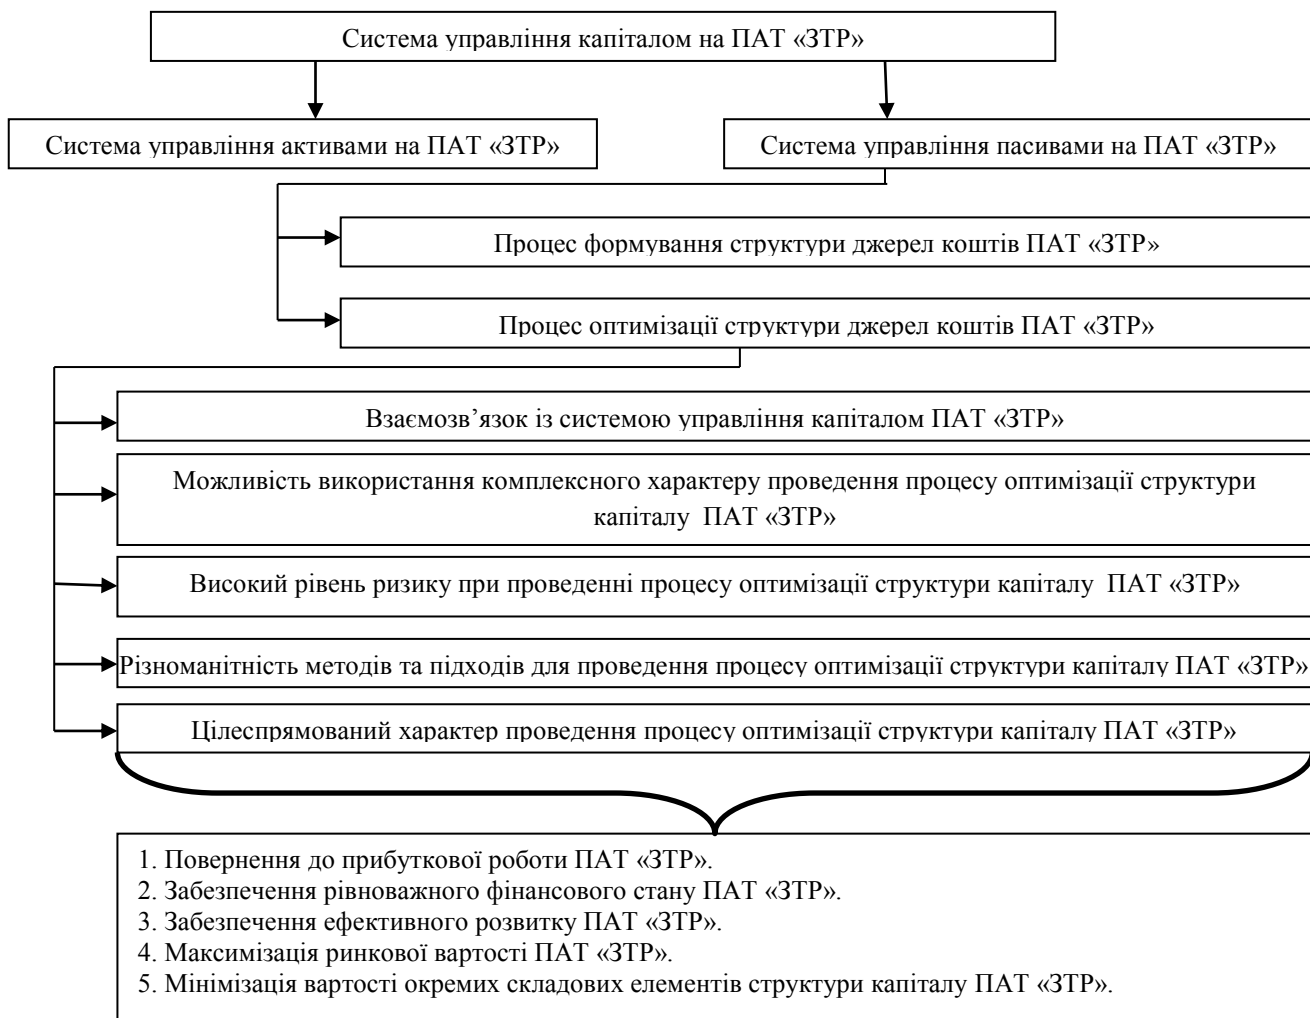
Система управління капіталом на ПАТ «ЗТР»

Система управління активами на ПАТ «ЗТР»

Система управління пасивами на ПАТ «ЗТР»

Процес формування структури джерел коштів ПАТ «ЗТР»

Процес оптимізації структури джерел коштів ПАТ «ЗТР»

Взаємозв’язок із системою управління капіталом ПАТ «ЗТР»

Можливість використання комплексного характеру проведення процесу оптимізації структури капіталу ПАТ «ЗТР»

Високий рівень ризику при проведенні процесу оптимізації структури капіталу ПАТ «ЗТР»

Різноманітність методів та підходів для проведення процесу оптимізації структури капіталу ПАТ «ЗТР»

Цілеспрямований характер проведення процесу оптимізації структури капіталу ПАТ «ЗТР»

1. Повернення до прибуткової роботи ПАТ «ЗТР».
2. Забезпечення рівноважного фінансового стану ПАТ «ЗТР».
3. Забезпечення ефективного розвитку ПАТ «ЗТР».
4. Максимізація ринкової вартості ПАТ «ЗТР».
5. Мінімізація вартості окремих складових елементів структури капіталу ПАТ «ЗТР».